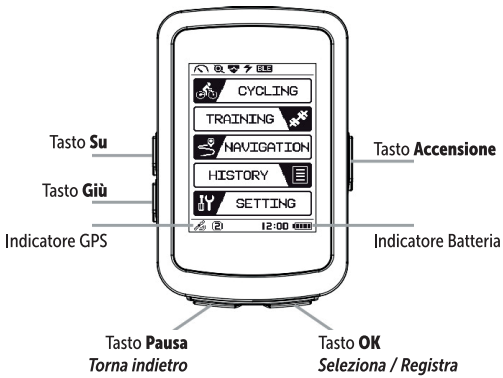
BLE

CYCLING

TRAINING

NAVIGATION

HISTORY

SETTING

(2) 12:00

Tasto **Su**

Tasto **Giù**

Indicatore GPS

Tasto **Accensione**

Indicatore Batteria

Tasto **Pausa**
*Torna indietro*

Tasto **OK**
*Seleziona / Registra*